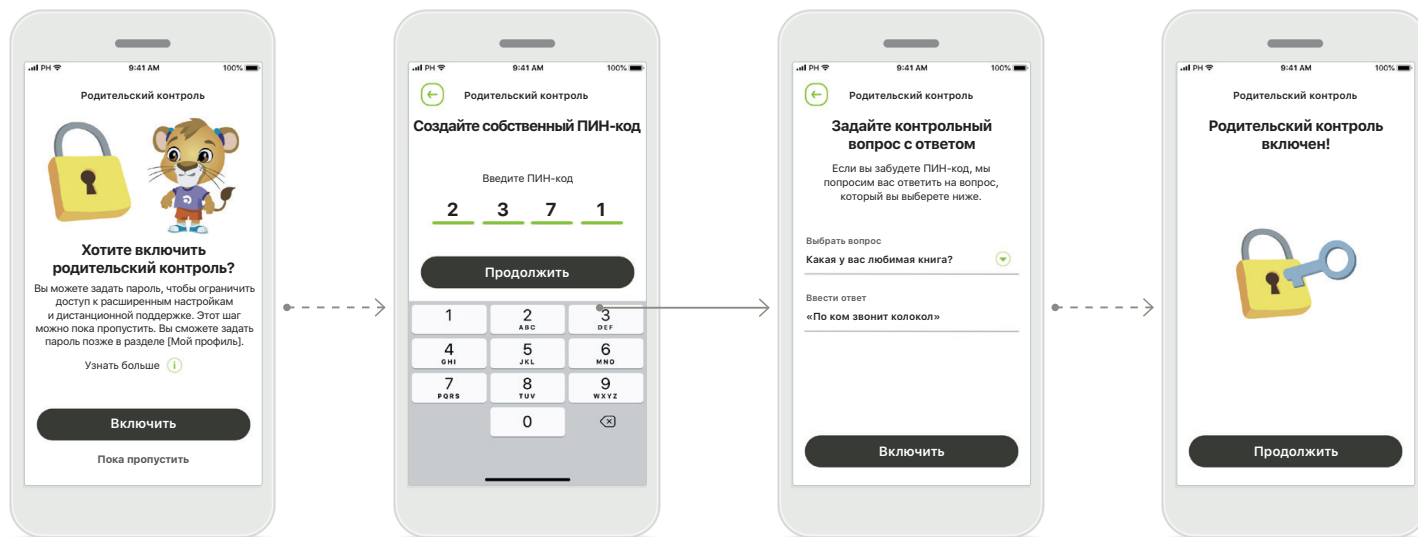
PH 9:41 AM 100%

Родительский контроль

Хотите включить родительский контроль?

Вы можете задать пароль, чтобы ограничить доступ к расширенным настройкам и дистанционной поддержке. Этот шаг можно пока пропустить. Вы сможете задать пароль позже в разделе [Мой профиль].

Узнать больше

Включить

Пока пропустить

PH 9:41 AM 100%

Родительский контроль

Создайте собственный ПИН-код

Введите ПИН-код

2 3 7 1

Продолжить

| 1 | 2 ABC | 3 DEF |
|---|---|---|
| 4 GHI | 5 JKL | 6 MNO |
| 7 PQRS | 8 TUV | 9 WXYZ |
| | 0 | |

PH 9:41 AM 100%

Родительский контроль

Задайте контрольный вопрос с ответом

Если вы забудете ПИН-код, мы попросим вас ответить на вопрос, который вы выберете ниже.

Выбрать вопрос

Какая у вас любимая книга?

Ввести ответ

«По ком звонит колокол»

Включить

PH 9:41 AM 100%

Родительский контроль

Родительский контроль включен!

Продолжить